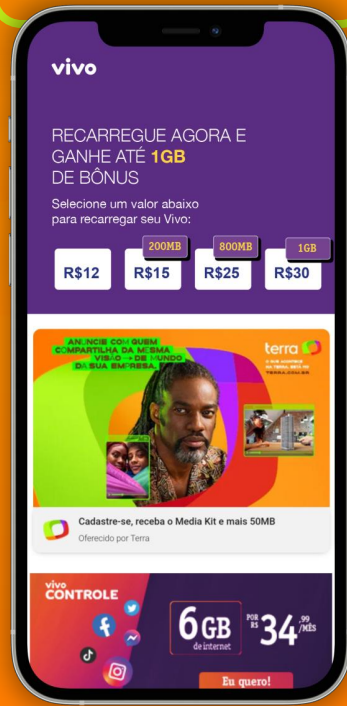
vivo

RECARREGUE AGORA E GANHE ATÉ 1GB DE BÔNUS

Selecione um valor abaixo para recarregar seu Vivo:

R$12

200MB
R$15

800MB
R$25

1GB
R$30

ANUNCIE COM QUEM COMPARTILHA DA MESMA VISÃO DE MUNDO DA SUA EMPRESA.

terra

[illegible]

Cadastre-se, receba o Media Kit e mais 50MB

Oferecido por Terra

vivo CONTROLE

6GB de internet

POR R$ 34,99 /MÊS

Eu quero!